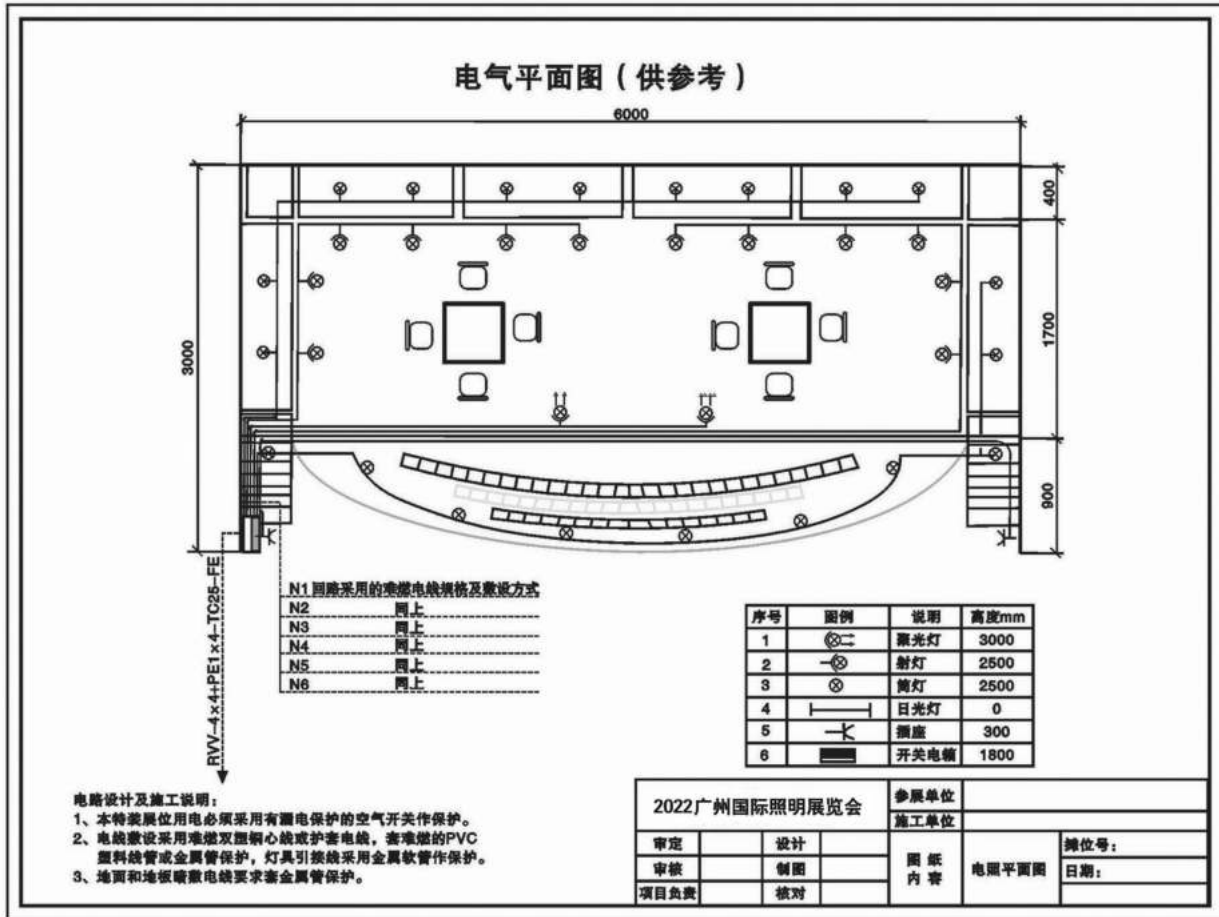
电气平面图（供参考）

6000

3000

400

1700

900

RVV-4×4+PE1×4-TC25-FE

| N1 回路采用的难燃电线规格及敷设方式 |
|---|
| N2 同上 |
| N3 同上 |
| N4 同上 |
| N5 同上 |
| N6 同上 |

| 序号 | 图例 | 说明 | 高度mm |
|---|---|---|---|
| 1 | | 聚光灯 | 3000 |
| 2 | | 射灯 | 2500 |
| 3 | | 筒灯 | 2500 |
| 4 | | 日光灯 | 0 |
| 5 | | 插座 | 300 |
| 6 | | 开关电箱 | 1800 |

电路设计及施工说明：
1、本特装展位用电必须采用有漏电保护的空气开关作保护。
2、电线敷设采用难燃双塑铜心线或护套电线，套难燃的PVC塑料线管或金属管保护，灯具引接线采用金属软管作保护。
3、地面和地板暗敷电线要求套金属管保护。

| 2022广州国际照明展览会 | | | | 参展单位 | | |
|---|---|---|---|---|---|---|
| | | | | 施工单位 | | |
| 审定 | | 设计 | | 图 纸 内 容 | 电照平面图 | 摊位号： |
| 审核 | | 制图 | | | | 日期： |
| 项目负责 | | 核对 | | | | |